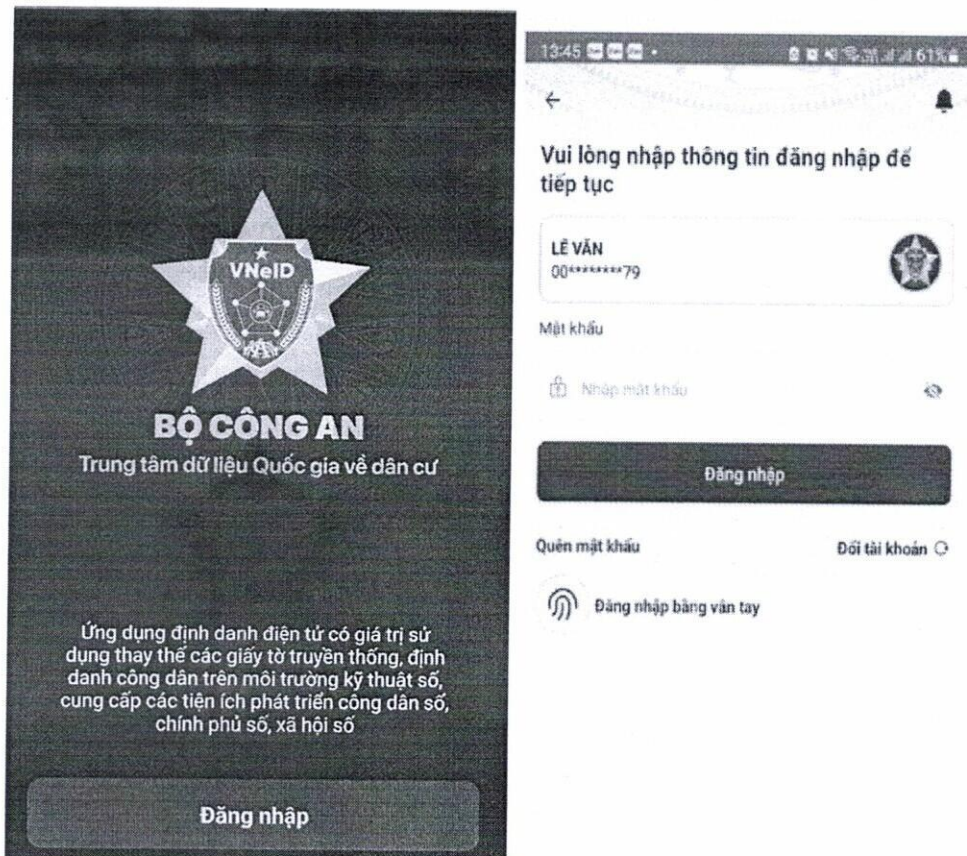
VNeID

BỘ CÔNG AN

Trung tâm dữ liệu Quốc gia về dân cư

Ứng dụng định danh điện tử có giá trị sử dụng thay thế các giấy tờ truyền thống, định danh công dân trên môi trường kỹ thuật số, cung cấp các tiện ích phát triển công dân số, chính phủ số, xã hội số

Đăng nhập

13:45 61%

Vui lòng nhập thông tin đăng nhập để tiếp tục

LÊ VĂN
00********79

Mật khẩu

Nhập mật khẩu

Đăng nhập

Quên mật khẩu

Đổi tài khoản

Đăng nhập bằng vân tay